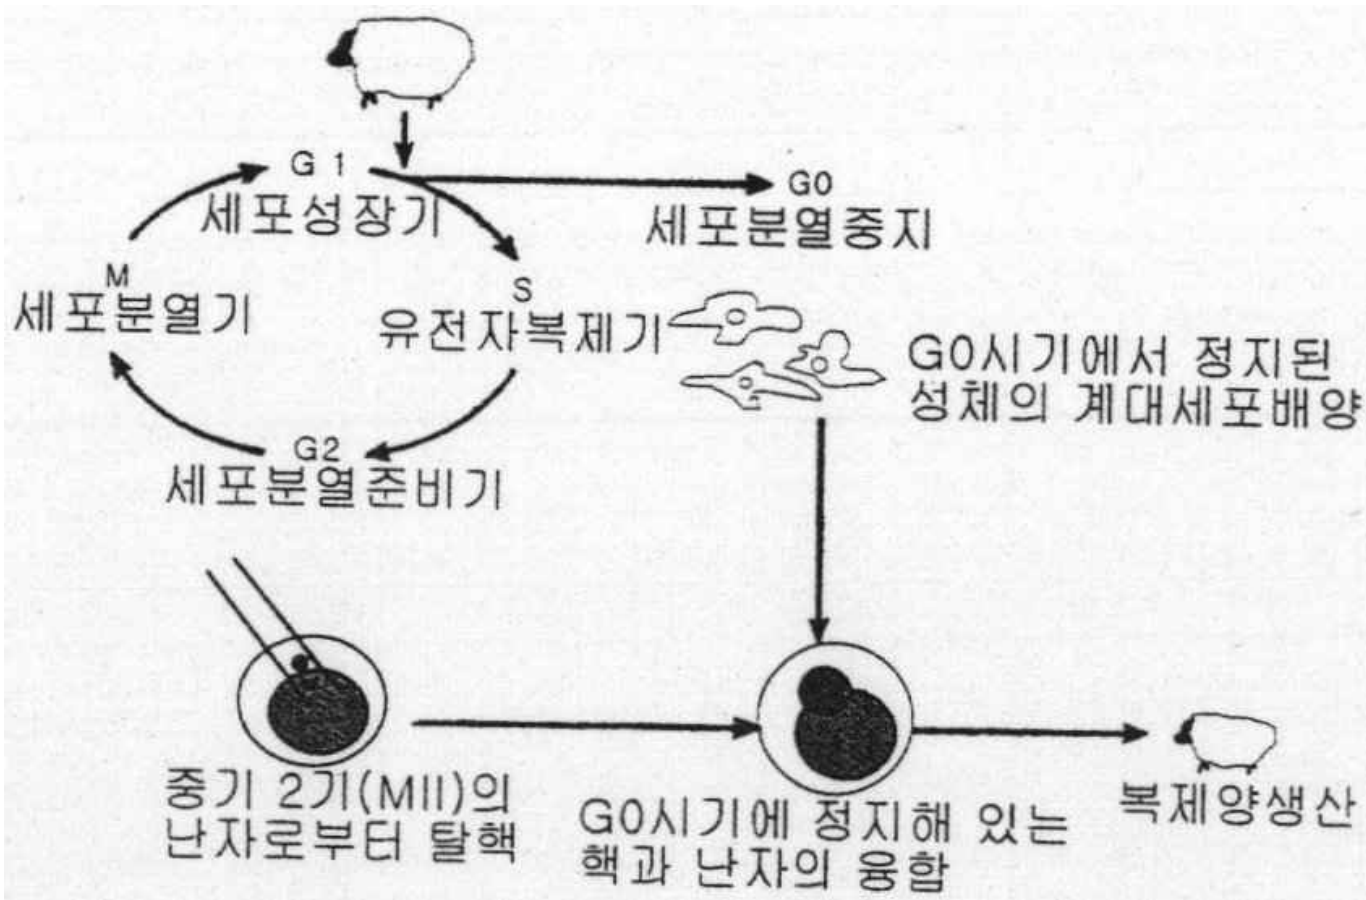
G 1
세포성장기

G0
세포분열중지

M
세포분열기

S
유전자복제기

G0시기에서 정지된 성체의 계대세포배양

G2
세포분열준비기

중기 2기(MII)의 난자로부터 탈핵

G0시기에 정지해 있는 핵과 난자의 융합

복제양생산